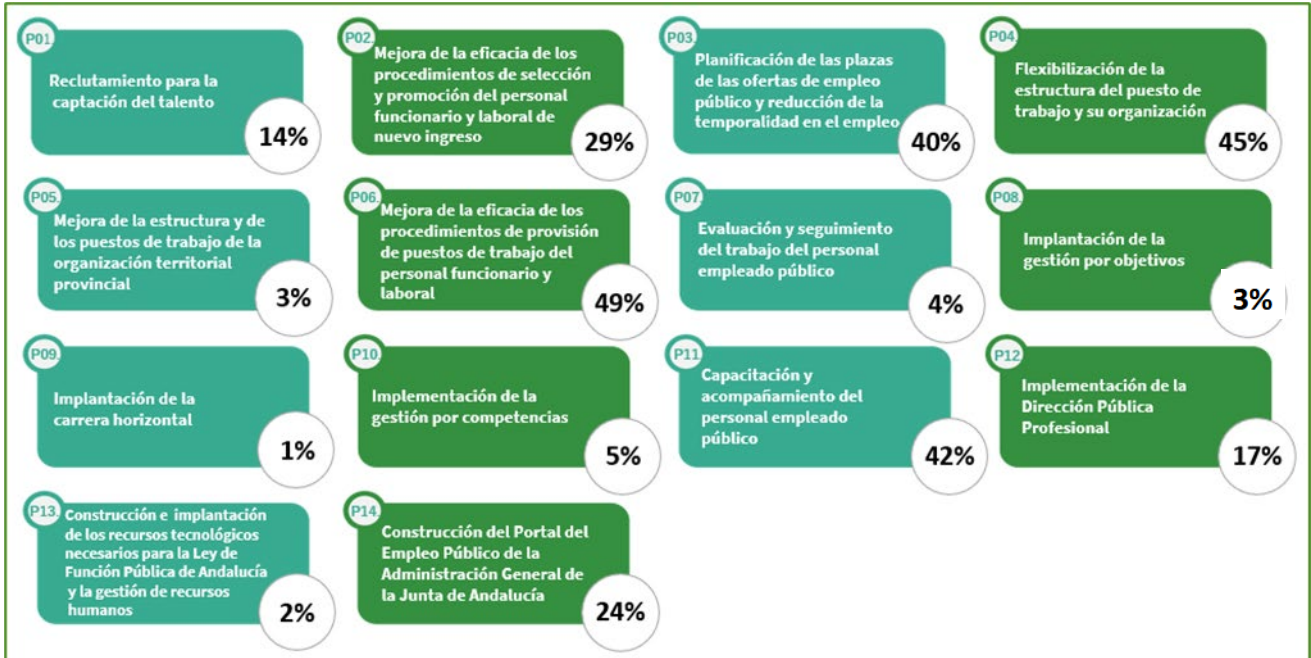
P01
Reclutamiento para la captación del talento
14%

P02
Mejora de la eficacia de los procedimientos de selección y promoción del personal funcionario y laboral de nuevo ingreso
29%

P03
Planificación de las plazas de las ofertas de empleo público y reducción de la temporalidad en el empleo
40%

P04
Flexibilización de la estructura del puesto de trabajo y su organización
45%

P05
Mejora de la estructura y de los puestos de trabajo de la organización territorial provincial
3%

P06
Mejora de la eficacia de los procedimientos de provisión de puestos de trabajo del personal funcionario y laboral
49%

P07
Evaluación y seguimiento del trabajo del personal empleado público
4%

P08
Implantación de la gestión por objetivos
3%

P09
Implantación de la carrera horizontal
1%

P10
Implementación de la gestión por competencias
5%

P11
Capacitación y acompañamiento del personal empleado público
42%

P12
Implementación de la Dirección Pública Profesional
17%

P13
Construcción e implantación de los recursos tecnológicos necesarios para la Ley de Función Pública de Andalucía y la gestión de recursos humanos
2%

P14
Construcción del Portal del Empleo Público de la Administración General de la Junta de Andalucía
24%